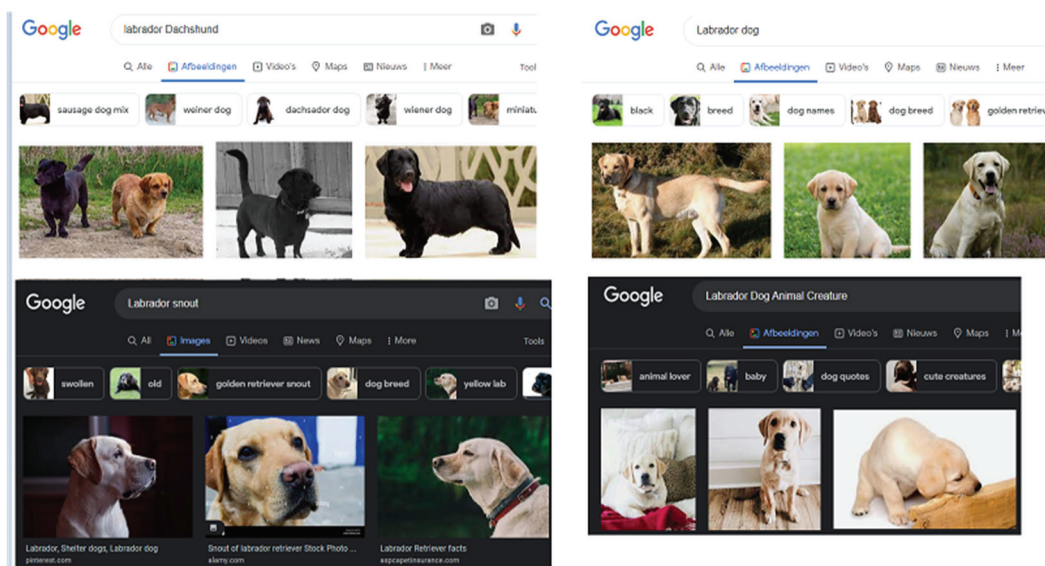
Google
labrador Dachshund
Alle Afbeeldingen Video's Maps Nieuws Meer Tool
sausage dog mix weiner dog dachsador dog wiener dog miniatu

Google
Labrador dog
Alle Afbeeldingen Video's Maps Nieuws Meer
black breed dog names dog breed golden retriev

Google
Labrador snout
All Images Videos News Maps More Tools
swollen old golden retriever snout dog breed yellow lab
Labrador, Shelter dogs, Labrador dog
pinterest.com
Snout of labrador retriever Stock Photo ...
alamy.com
Labrador Retriever facts
aspcapetinsurance.com

Google
Labrador Dog Animal Creature
Alle Afbeeldingen Video's Nieuws Maps
animal lover baby dog quotes cute creatures